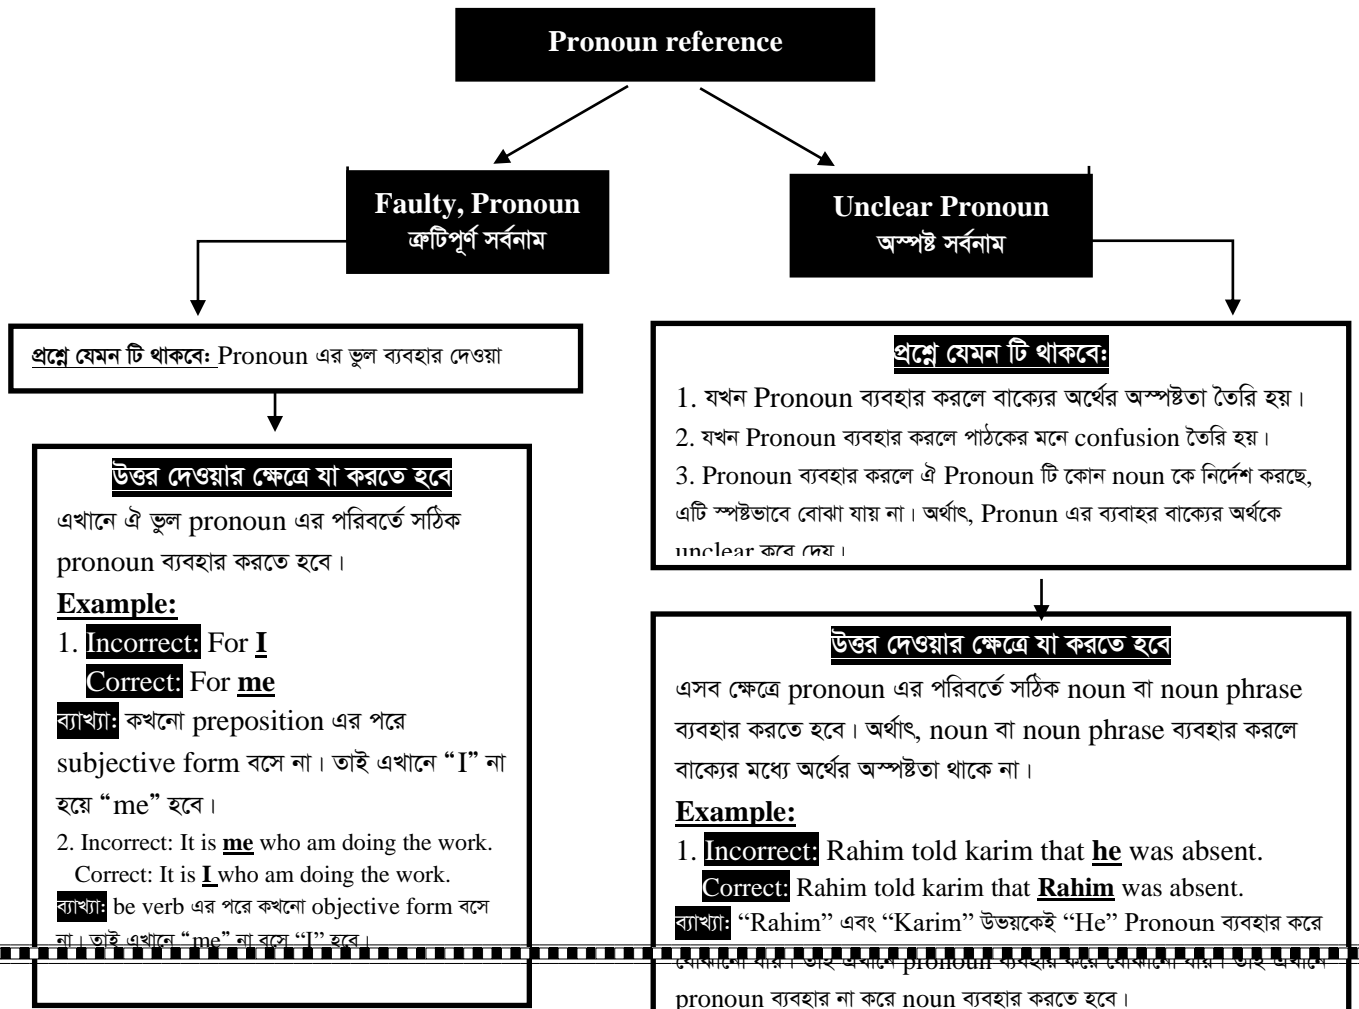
Pronoun reference

Faulty, Pronoun
ত্রুটিপূর্ণ সর্বনাম

Unclear Pronoun
অস্পষ্ট সর্বনাম

প্রশ্নে যেমন টি থাকবে: Pronoun এর ভুল ব্যবহার দেওয়া

উত্তর দেওয়ার ক্ষেত্রে যা করতে হবে

এখানে ঐ ভুল pronoun এর পরিবর্তে সঠিক pronoun ব্যবহার করতে হবে।

Example:

1. Incorrect: For I
Correct: For me

ব্যাখ্যা: কখনো preposition এর পরে subjective form বসে না। তাই এখানে "I" না হয়ে "me" হবে।

2. Incorrect: It is me who am doing the work.
Correct: It is I who am doing the work.

ব্যাখ্যা: be verb এর পরে কখনো objective form বসে না। তাই এখানে "me" না বসে "I" হবে।

প্রশ্নে যেমন টি থাকবে:

1. যখন Pronoun ব্যবহার করলে বাক্যের অর্থের অস্পষ্টতা তৈরি হয়।
2. যখন Pronoun ব্যবহার করলে পাঠকের মনে confusion তৈরি হয়।
3. Pronoun ব্যবহার করলে ঐ Pronoun টি কোন noun কে নির্দেশ করছে, এটি স্পষ্টভাবে বোঝা যায় না। অর্থাৎ, Pronun এর ব্যবাহর বাক্যের অর্থকে unclear করে দেয়।

উত্তর দেওয়ার ক্ষেত্রে যা করতে হবে

এসব ক্ষেত্রে pronoun এর পরিবর্তে সঠিক noun বা noun phrase ব্যবহার করতে হবে। অর্থাৎ, noun বা noun phrase ব্যবহার করলে বাক্যের মধ্যে অর্থের অস্পষ্টতা থাকে না।

Example:

1. Incorrect: Rahim told karim that he was absent.
Correct: Rahim told karim that Rahim was absent.

ব্যাখ্যা: "Rahim" এবং "Karim" উভয়কেই "He" Pronoun ব্যবহার করে বোঝানো যায়। তাই এখানে pronoun ব্যবহার করে বোঝানো যায়। তাই এখানে pronoun ব্যবহার না করে noun ব্যবহার করতে হবে।